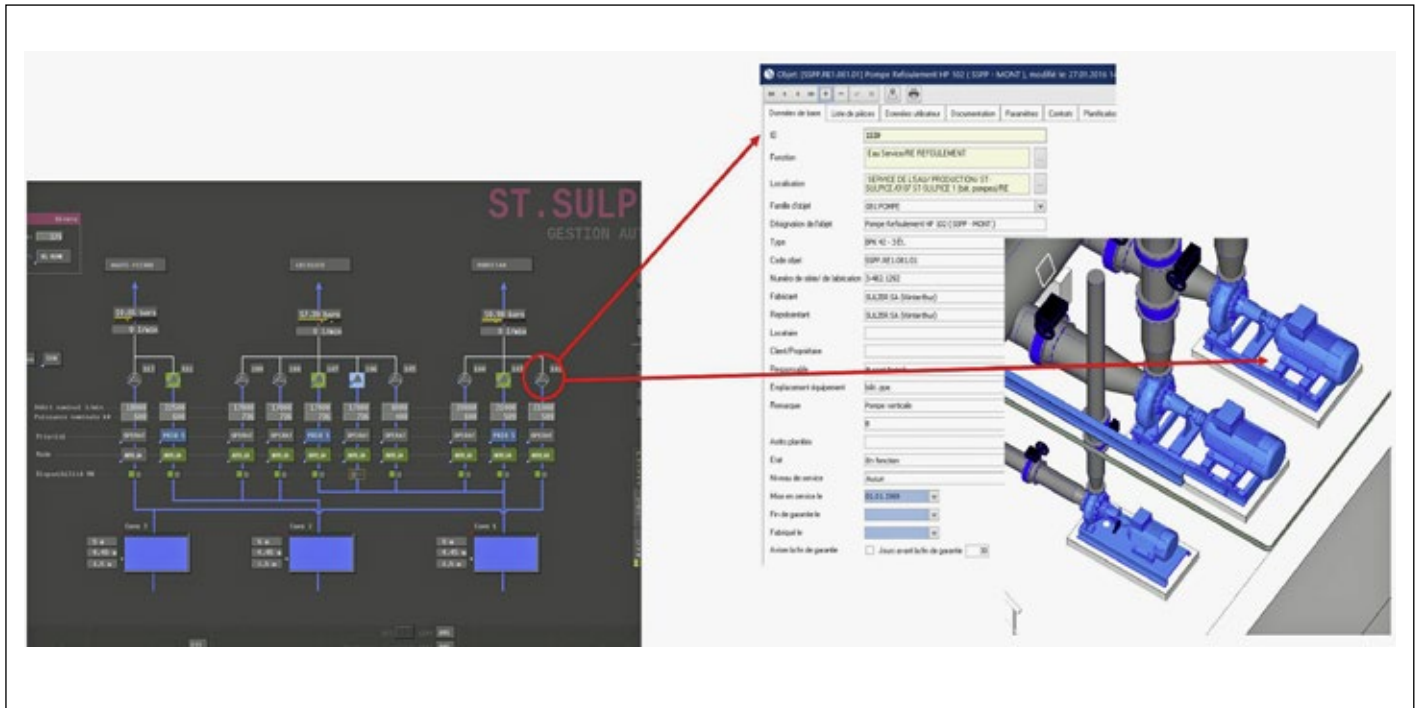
ST.SULP
GESTION AU

Objet: [SSPP.RE1.001.01] Pompe Refoulement HP 102 ( SSPP - MONT ), modifié le 27.01.2016 1

Données de base | Liste de pièces | Données utilisateur | Documentation | Paramètres | Contrats | Planificatio

ID: 3339
Fonction: Eau Service/RE REFOULEMENT
Localisation: SERVICE DE L'EAU/ PRODUCTION/ ST-SULPICE/ST ST-SULPICE 1 (bât. pompes)/RE
Famille d'objet: GR1 POMPE
Désignation de l'objet: Pompe Refoulement HP 102 ( SSPP - MONT )
Type: BPK 42 - 3 ÉL
Code objet: SSPP.RE1.001.01
Numéro de série/ de fabrication: 3-462 1292
Fabricant: SULZER SA (Winterthur)
Représentant: SULZER SA (Winterthur)
Locataire
Client/Propriétaire
Responsable
Emplacement équipement: bât. ppe
Remarque: Pompe verticale
8
Autre plantée
Etat: En fonction
Niveau de service: Actuel
Mise en service le: 01.01.1969
Fin de garantie le
Fabriqué le
Aviser la fin de garantie: Jours avant la fin de garantie 30